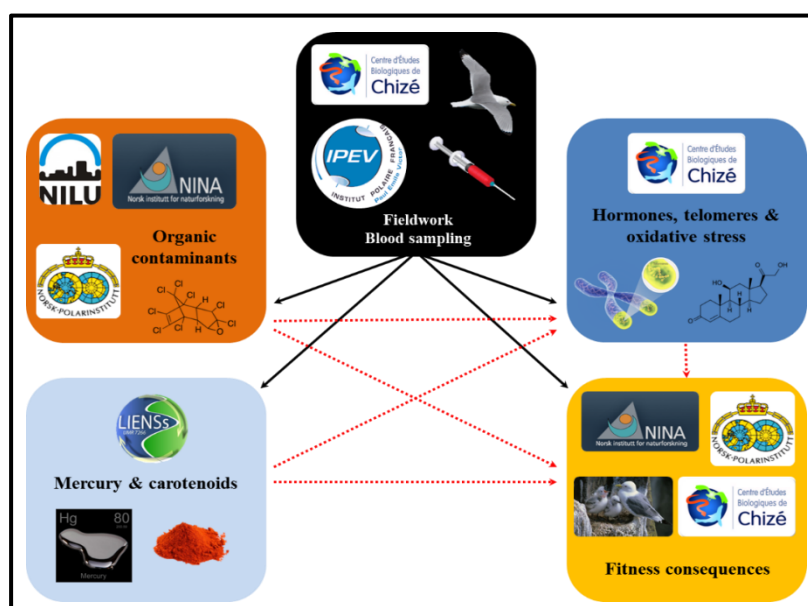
Centre d'Études Biologiques de Chizé

IPEV
INSTITUT POLAIRE FRANÇAIS Paul Émile Victor

Fieldwork
Blood sampling

NILU

NINA
Norsk institutt for naturforskning

NORSK POLARINSTITUTT

Organic contaminants

Cl Cl Cl Cl H Cl Cl H O

Centre d'Études Biologiques de Chizé

Hormones, telomeres & oxidative stress

HO OH O O H H H

LIENSs

Mercury & carotenoids

Hg 80
Mercury

NINA
Norsk institutt for naturforskning

NORSK POLARINSTITUTT

Centre d'Études Biologiques de Chizé

Fitness consequences